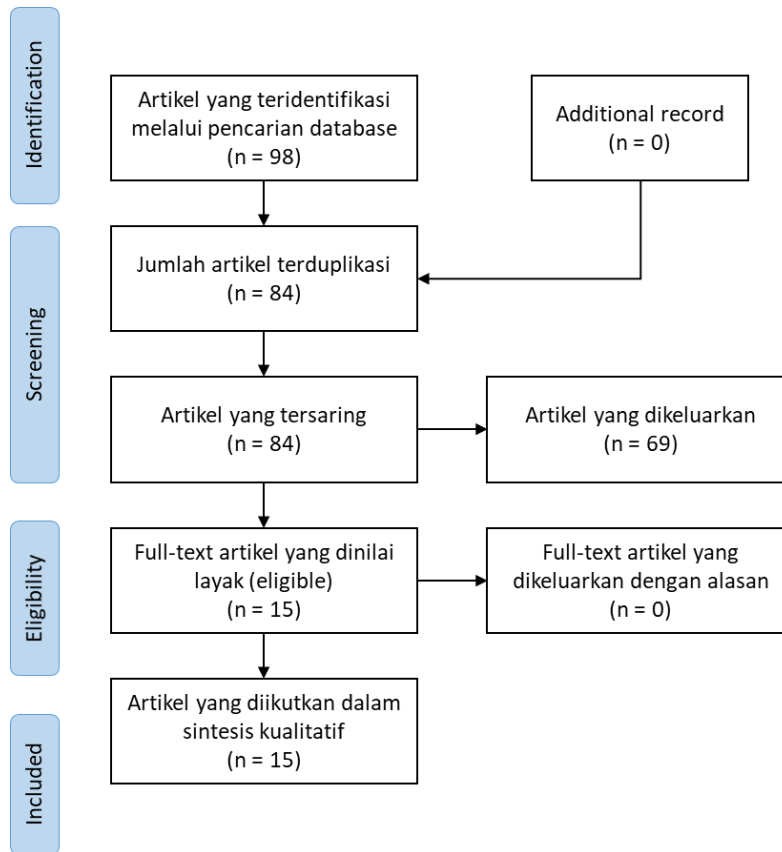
Identification

Artikel yang teridentifikasi melalui pencarian database
(n = 98)

Additional record
(n = 0)

Screening

Jumlah artikel terduplikasi
(n = 84)

Artikel yang tersaring
(n = 84)

Artikel yang dikeluarkan
(n = 69)

Eligibility

Full-text artikel yang dinilai layak (eligible)
(n = 15)

Full-text artikel yang dikeluarkan dengan alasan
(n = 0)

Included

Artikel yang diikutkan dalam sintesis kualitatif
(n = 15)